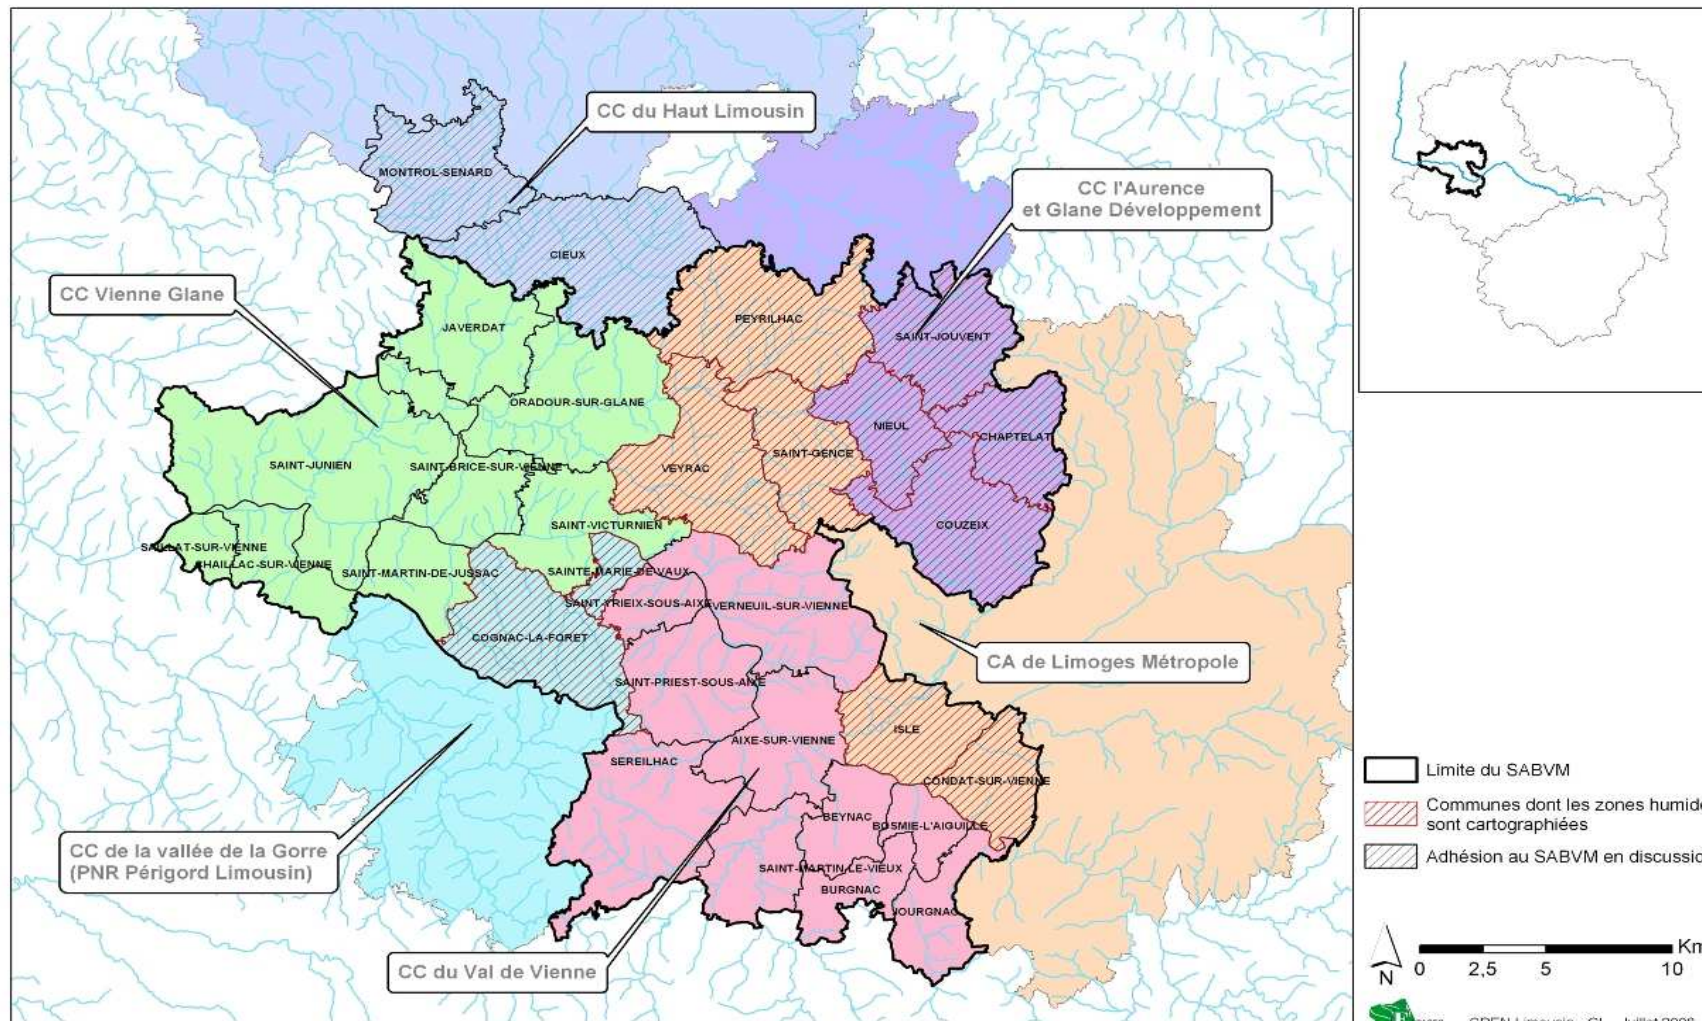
CC du Haut Limousin

MONTROL-SENARD

CIEUX

CC l'Aurence et Glane Développement

CC Vienne Glane

JAVERDAT

PEYRILHAC

SAINT-JOUVENT

ORADOUR-SUR-GLANE

NIEUL

CHAPTELAT

SAINT-JUNIEN

SAINT-BRICE-SUR-VIENNE

VEYRAC

SAINT-GENCE

SAINT-VICTURNIEN

COUZEIX

SAILLAT-SUR-VIENNE

CHAILLAC-SUR-VIENNE

SAINT-MARTIN-DE-JUSSAC

SAINTE-MARIE-DE-VAUX

SAINT-YRIEIX-SOUS-AIXE

VERNEUIL-SUR-VIENNE

COGNAC-LA-FORET

CA de Limoges Métropole

SAINT-PRIEST-SOUS-AIXE

ISLE

AIXE-SUR-VIENNE

SEREILHAC

CONDAT-SUR-VIENNE

BEYNAC

BOSMIE-L'AIGUILLE

CC de la vallée de la Gorre (PNR Périgord Limousin)

SAINT-MARTIN-LE-VIEUX

BURGNAC

JOURGNAC

CC du Val de Vienne

Limite du SABVM

Communes dont les zones humide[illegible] sont cartographiées

Adhésion au SABVM en discussio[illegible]

N

0 2,5 5 10 Km

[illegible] CREN Limousin - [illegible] - Juillet 200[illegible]